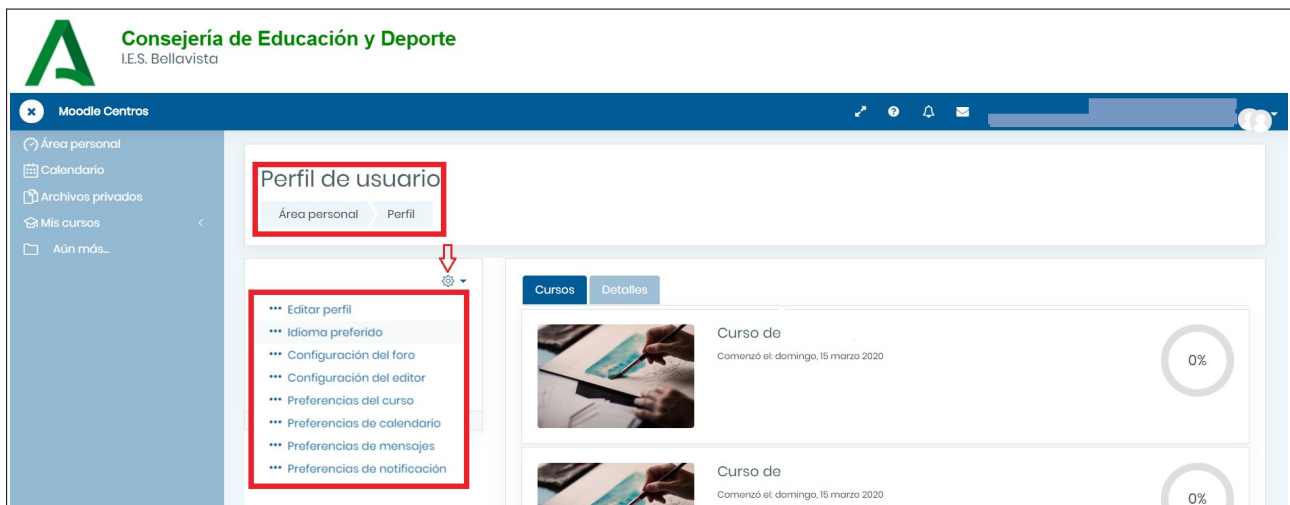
Consejería de Educación y Deporte
I.E.S. Bellavista

Moodle Centros

Área personal
Calendario
Archivos privados
Mis cursos
Aún más...

Perfil de usuario
Área personal | Perfil

Editar perfil
Idioma preferido
Configuración del foro
Configuración del editor
Preferencias del curso
Preferencias de calendario
Preferencias de mensajes
Preferencias de notificación

Cursos | Detalles

Curso de
Comenzó el: domingo, 15 marzo 2020
0%

Curso de
Comenzó el: domingo, 15 marzo 2020
0%